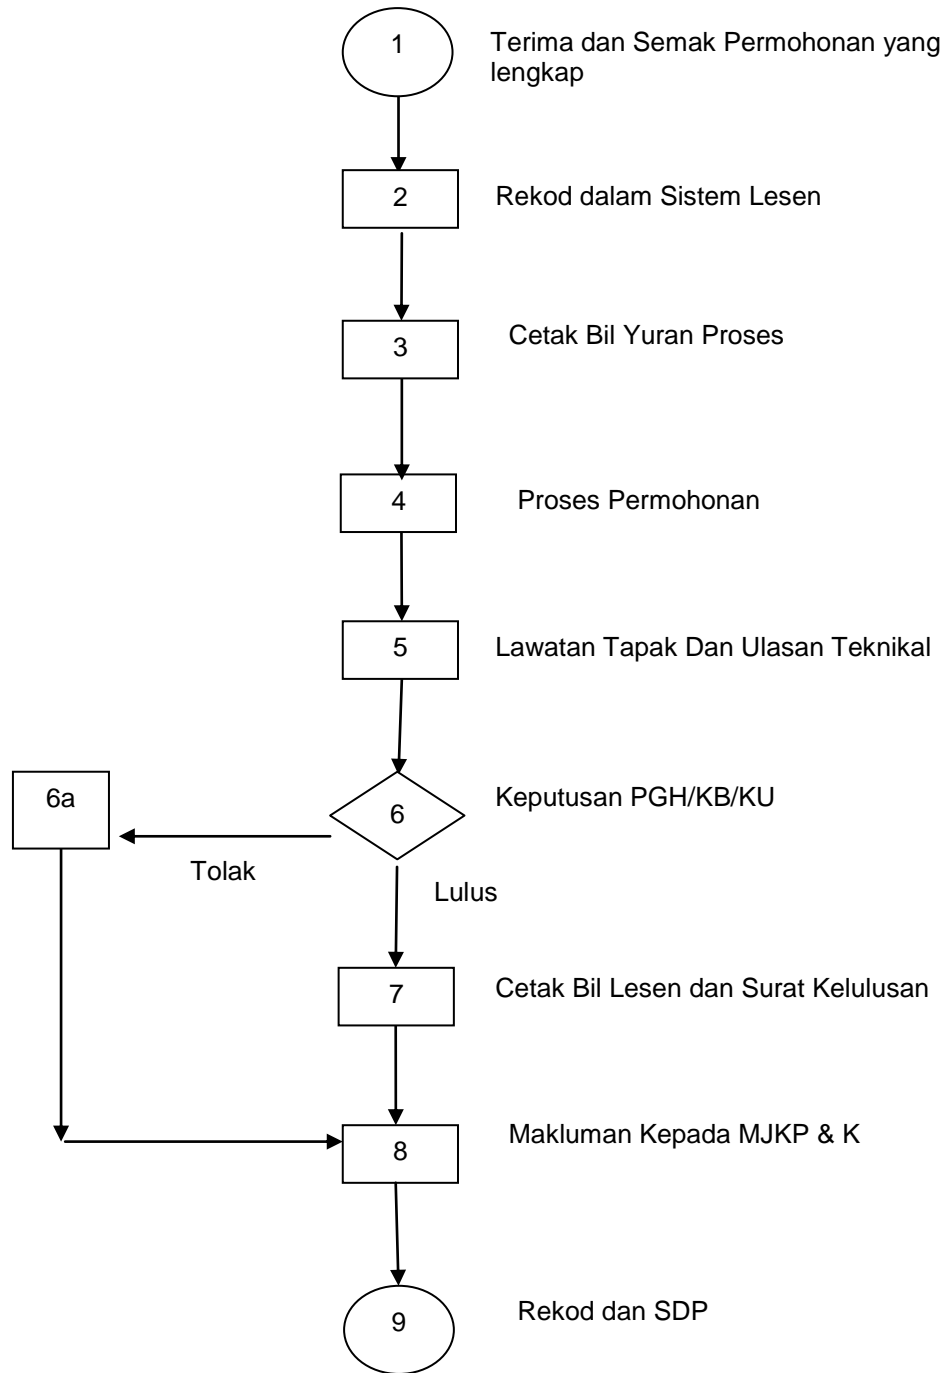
1
Terima dan Semak Permohonan yang lengkap

2
Rekod dalam Sistem Lesen

3
Cetak Bil Yuran Proses

4
Proses Permohonan

5
Lawatan Tapak Dan Ulasan Teknikal

6a

6
Keputusan PGH/KB/KU

Tolak

Lulus

7
Cetak Bil Lesen dan Surat Kelulusan

8
Makluman Kepada MJKP & K

9
Rekod dan SDP